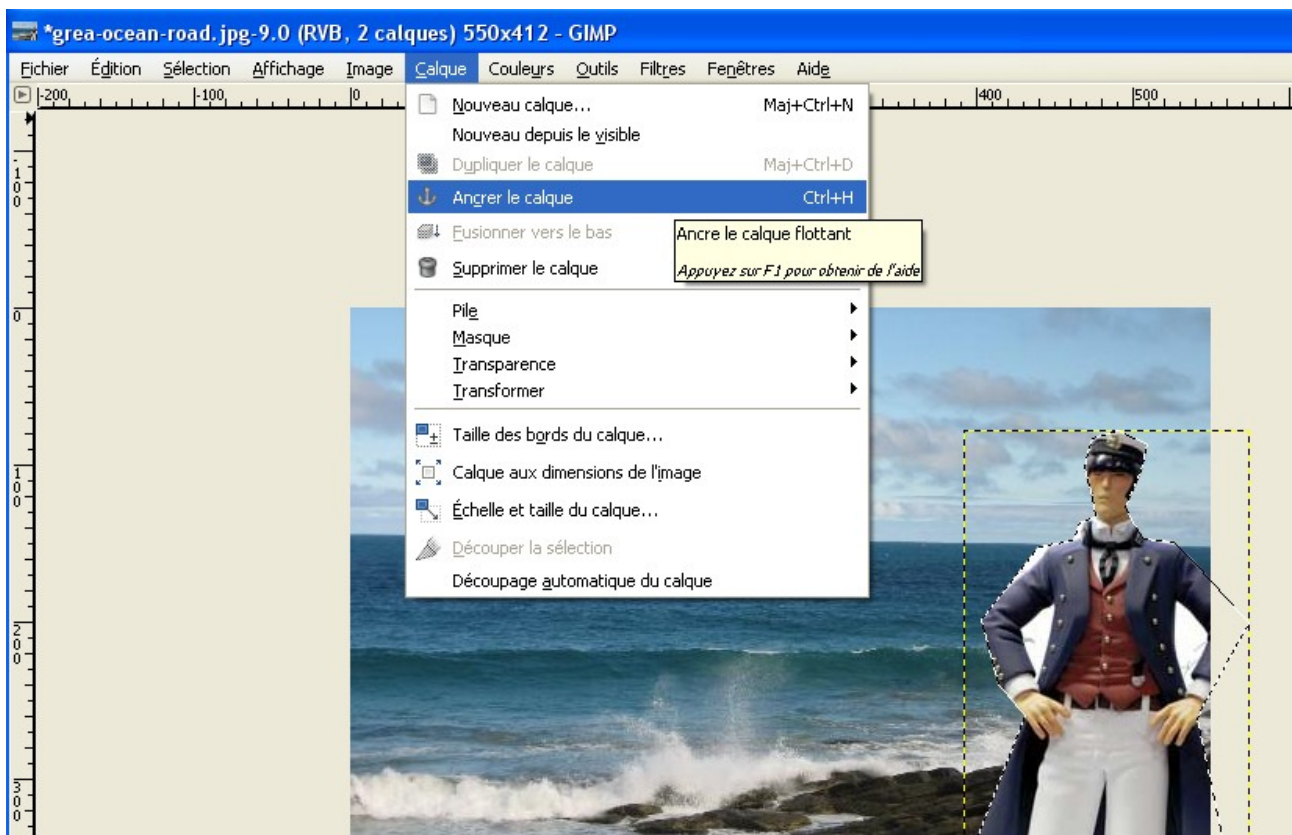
*grea-ocean-road.jpg-9.0 (RVB, 2 calques) 550x412 - GIMP

Fichier Édition Sélection Affichage Image Calque Couleurs Outils Filtres Fenêtres Aide

-200 -100 0 400 500

100 0 100 200 300

Nouveau calque... Maj+Ctrl+N
Nouveau depuis le visible
Dupliquer le calque Maj+Ctrl+D
Ancrer le calque Ctrl+H
Fusionner vers le bas
Supprimer le calque

Ancre le calque flottant
Appuyez sur F1 pour obtenir de l'aide

Pile
Masque
Transparence
Transformer

Taille des bords du calque...
Calque aux dimensions de l'image
Échelle et taille du calque...
Découper la sélection
Découpage automatique du calque